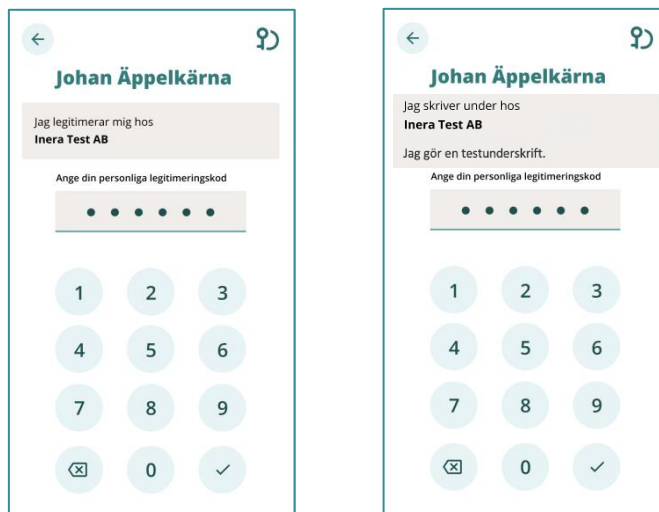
Johan Äppelkärna

Jag legitimerar mig hos
Inera Test AB

Ange din personliga legitimeringskod

••••••

1 2 3
4 5 6
7 8 9
0 ✓

Johan Äppelkärna

Jag skriver under hos
Inera Test AB

Jag gör en testunderskrift.

Ange din personliga legitimeringskod

••••••

1 2 3
4 5 6
7 8 9
0 ✓